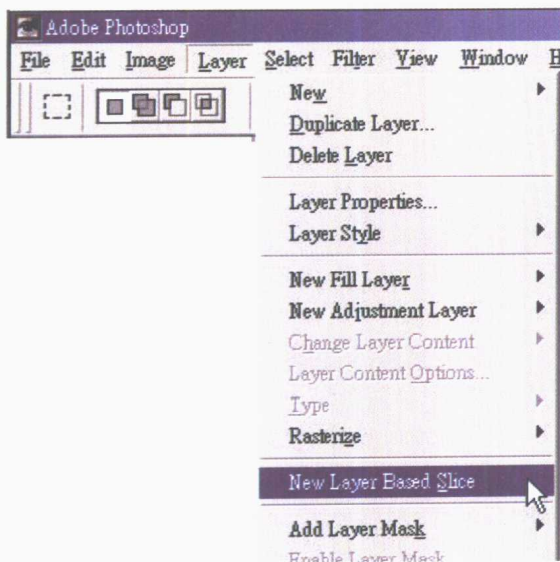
Adobe Photoshop

File Edit Image Layer Select Filter View Window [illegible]

New
Duplicate Layer...
Delete Layer

Layer Properties...
Layer Style

New Fill Layer
New Adjustment Layer
Change Layer Content
Layer Content Options...
Type
Rasterize

New Layer Based Slice

Add Layer Mask
Enable Layer Mask